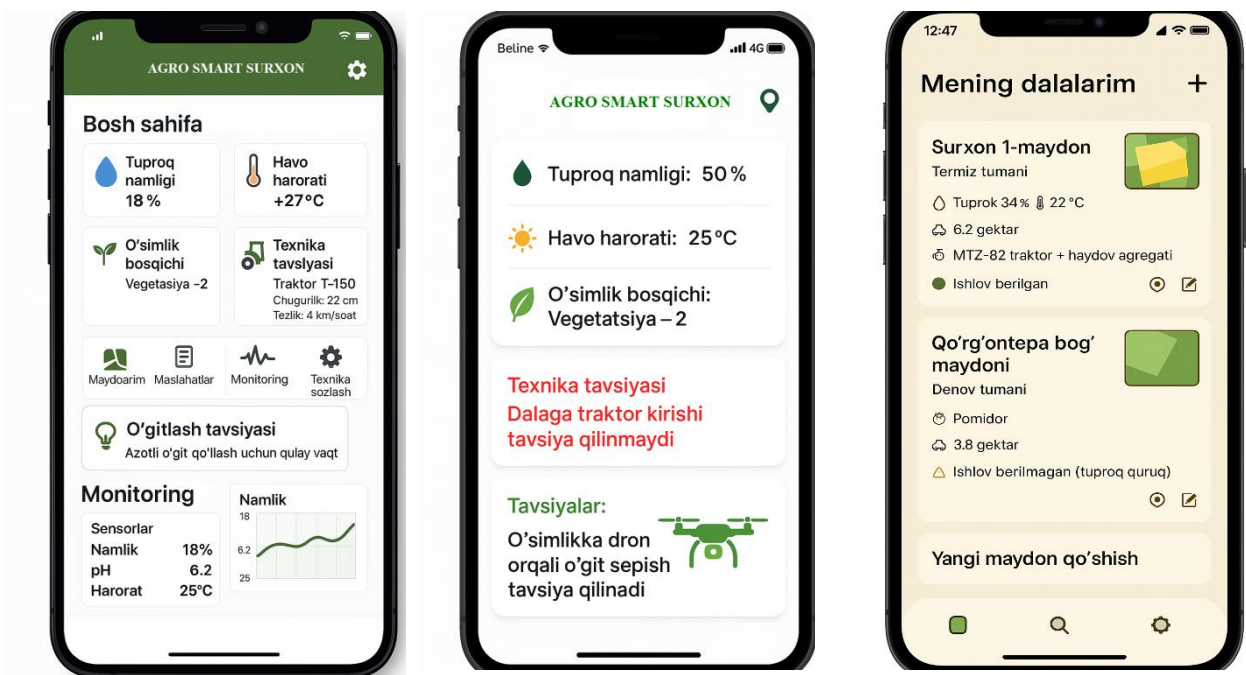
AGRO SMART SURXON

Bosh sahifa

Tuproq namligi 18 %

Havo harorati +27°C

O'simlik bosqichi Vegetasiya -2

Texnika tavslyasi Traktor T-150 Chugurilk: 22 cm Tezlik: 4 km/soat

Maydoarim Maslahatlar Monitoring Texnika sozlash

O'gitlash tavsiyasi
Azotli o'git qo'llash uchun qulay vaqt

Monitoring

Sensorlar
Namlik 18%
pH 6.2
Harorat 25°C

Namlik
18
6.2
25

Beline 4G

AGRO SMART SURXON

Tuproq namligi: 50 %

Havo harorati: 25 °C

O'simlik bosqichi: Vegetatsiya – 2

Texnika tavsiyasi
Dalaga traktor kirishi tavsiya qilinmaydi

Tavsiyalar:
O'simlikka dron orqali o'git sepish tavsiya qilinadi

12:47

Mening dalalarim +

Surxon 1-maydon
Termiz tumani
Tuprok 34 % 22 °C
6.2 gektar
MTZ-82 traktor + haydov agregati
Ishlov berilgan

Qo'rg'ontepa bog' maydoni
Denov tumani
Pomidor
3.8 gektar
Ishlov berilmagan (tuproq quruq)

Yangi maydon qo'shish